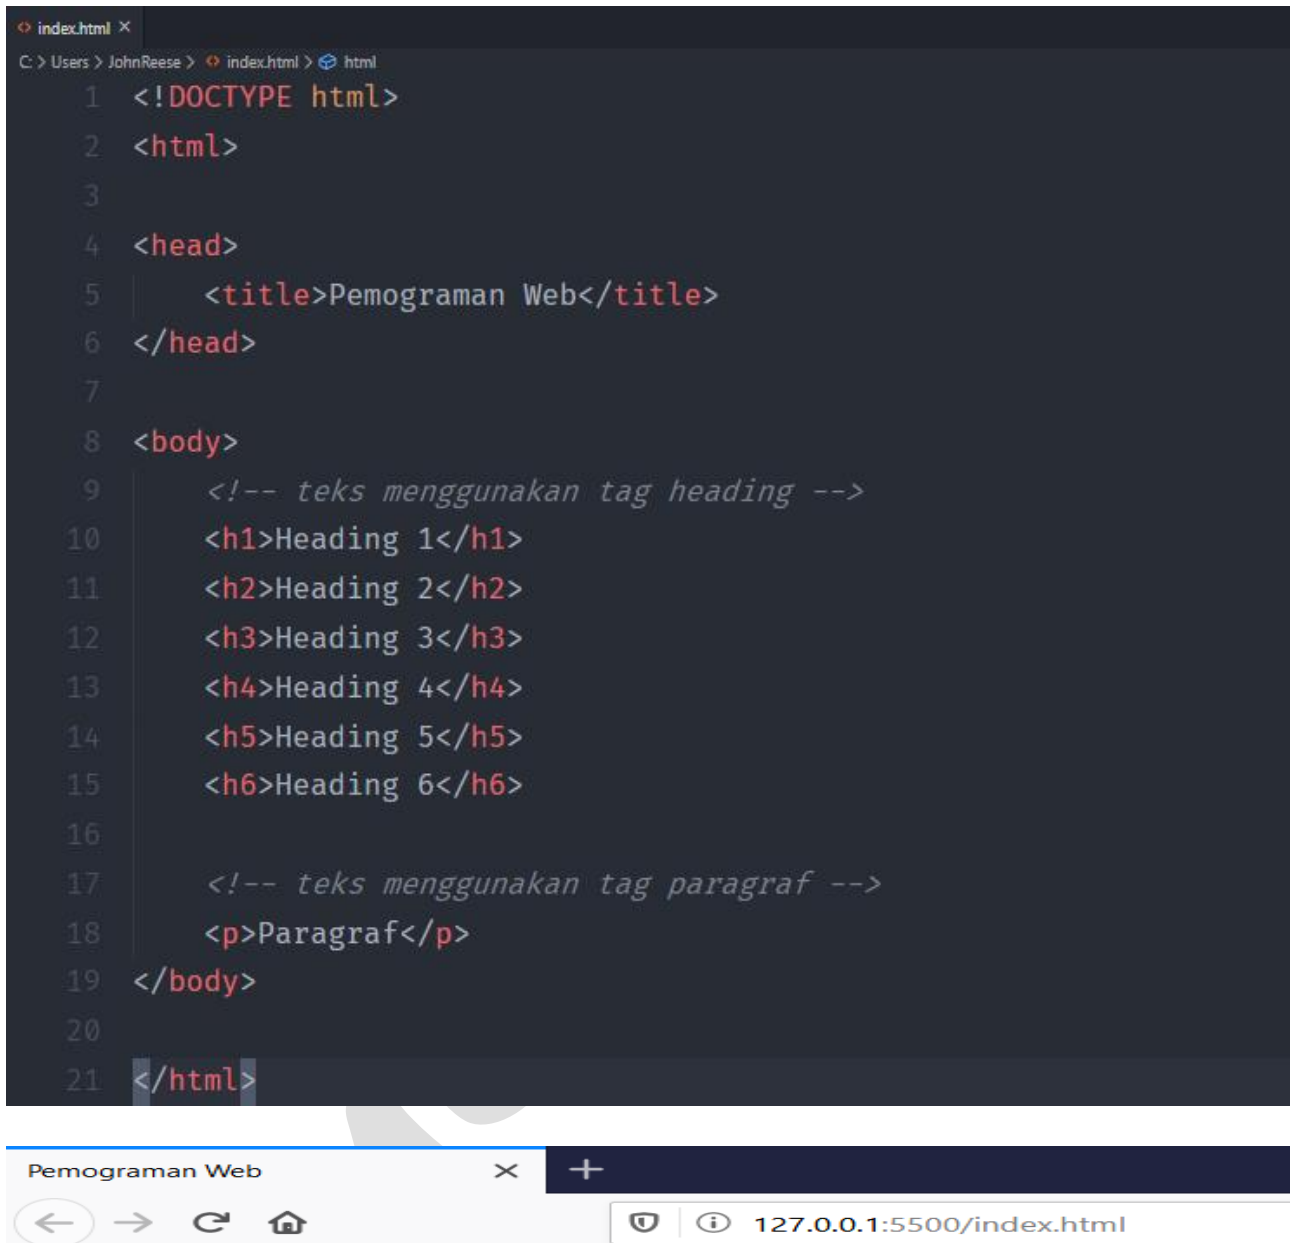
index.html ×

C: > Users > JohnReese > index.html > html

1 <!DOCTYPE html>
2 <html>
3
4 <head>
5 <title>Pemograman Web</title>
6 </head>
7
8 <body>
9 <!-- teks menggunakan tag heading -->
10 <h1>Heading 1</h1>
11 <h2>Heading 2</h2>
12 <h3>Heading 3</h3>
13 <h4>Heading 4</h4>
14 <h5>Heading 5</h5>
15 <h6>Heading 6</h6>
16
17 <!-- teks menggunakan tag paragraf -->
18 <p>Paragraf</p>
19 </body>
20
21 </html>

Pemograman Web ×
+

127.0.0.1:5500/index.html